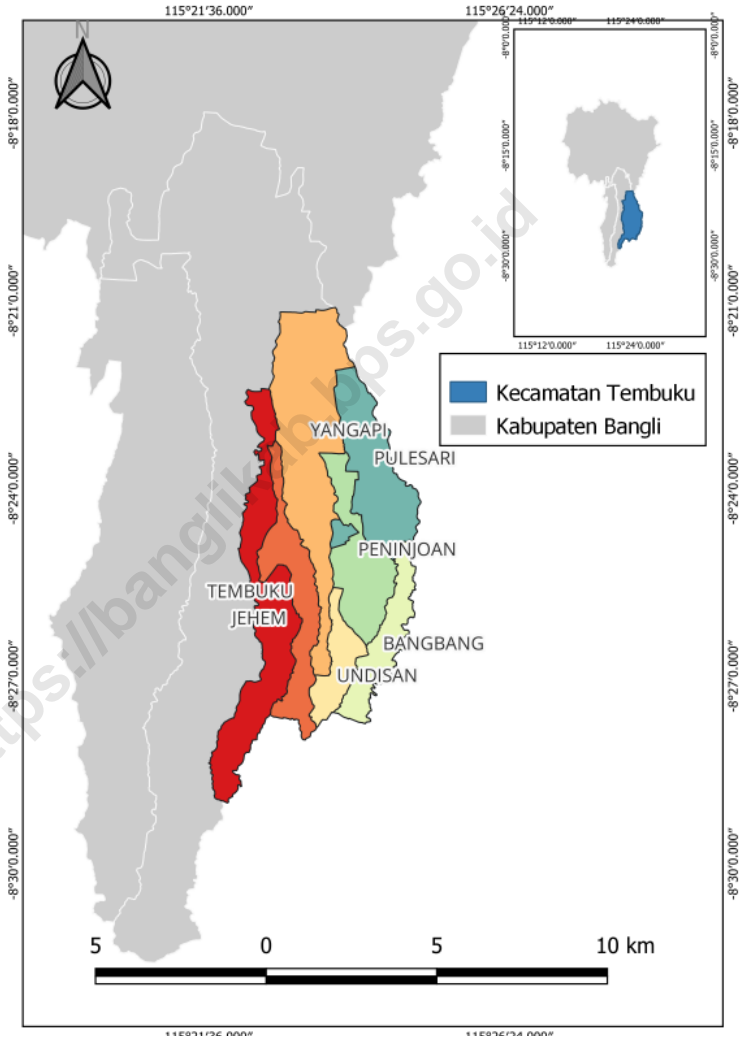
115°21'36.000"
115°26'24.000"

N

-8°18'0.000"
-8°21'0.000"
-8°24'0.000"
-8°27'0.000"
-8°30'0.000"

-8°18'0.000"
-8°21'0.000"
-8°24'0.000"
-8°27'0.000"
-8°30'0.000"

115°12'0.000"
115°24'0.000"
-8°0'0.000"
-8°15'0.000"
-8°30'0.000"
-8°0'0.000"
-8°15'0.000"
-8°30'0.000"
115°12'0.000"
115°24'0.000"

Kecamatan Tembuku
Kabupaten Bangli

YANGAPI
PULESARI
PENINJOAN
TEMBUKU
JEHEM
BANGBANG
UNDISAN

https://banglikab.bps.go.id

5 0 5 10 km

115°21'36.000"
115°26'24.000"